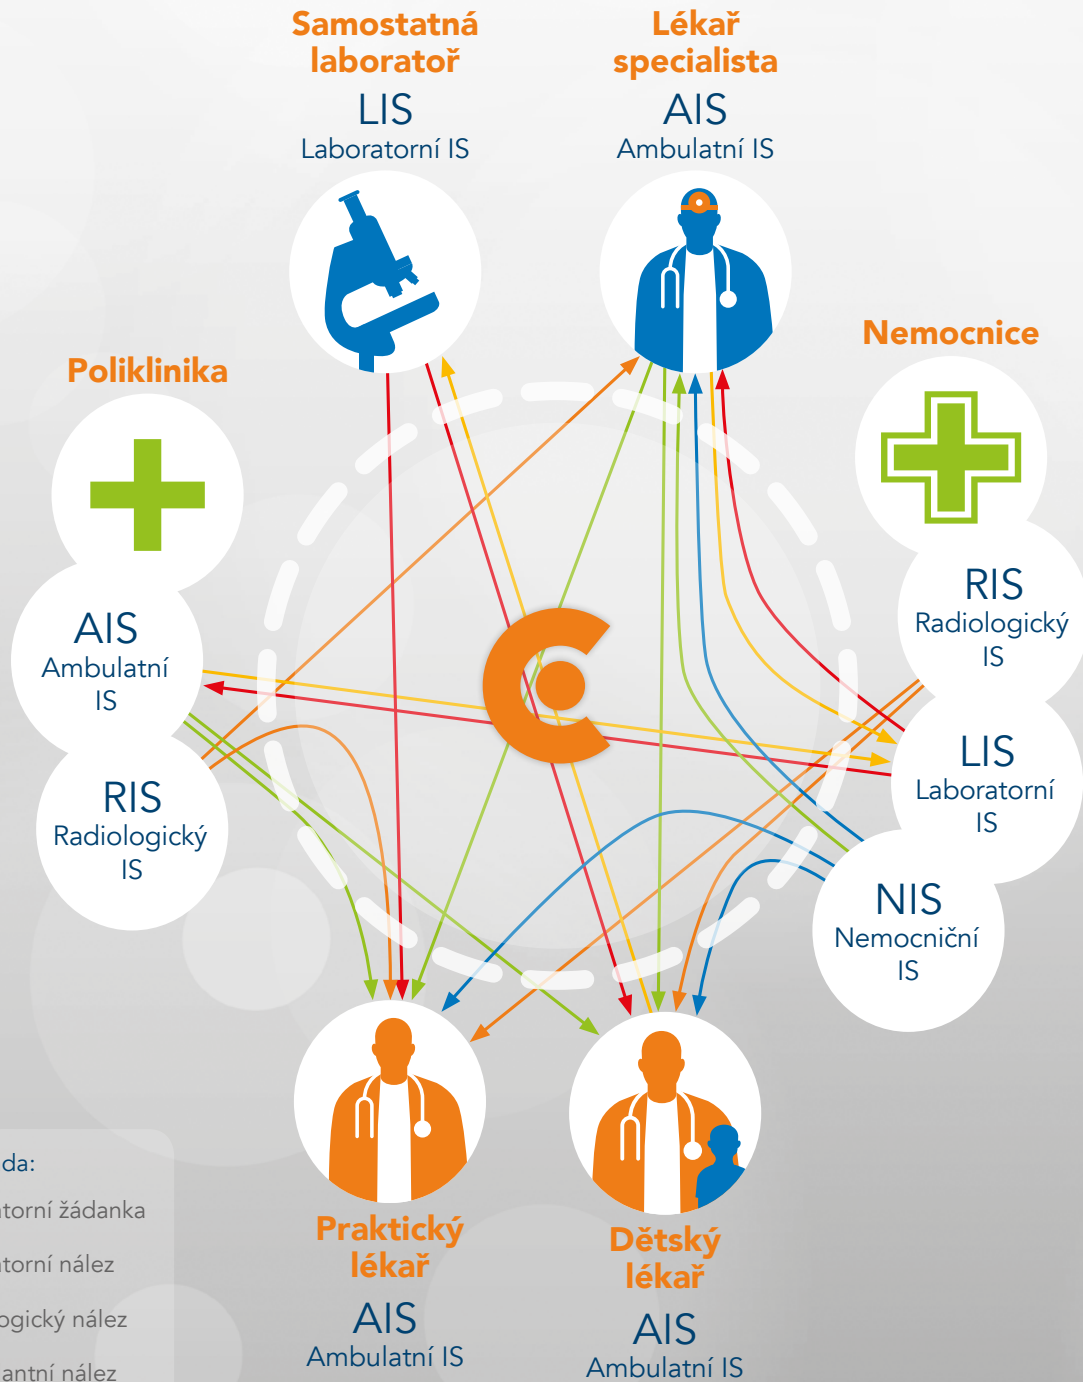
Samostatná laboratoř
LIS
Laboratorní IS

Lékař specialista
AIS
Ambulatní IS

Nemocnice

Poliklinika

AIS
Ambulatní IS

RIS
Radiologický IS

RIS
Radiologický IS

LIS
Laboratorní IS

NIS
Nemocniční IS

da:
torní žádanka
torní nález
ogický nález
antní nález

Praktický lékař
AIS
Ambulatní IS

Dětský lékař
AIS
Ambulatní IS